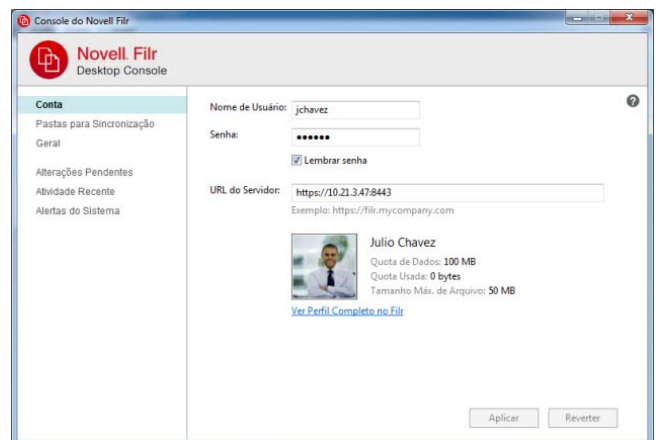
Console do Novell Filr

Novell. Filr
Desktop Console

Conta
Pastas para Sincronização
Geral

Alterações Pendentes
Atividade Recente
Alertas do Sistema

Nome de Usuário: jchavez
Senha: ••••••
Lembrar senha

URL do Servidor: https://10.21.3.47:8443
Exemplo: https://filr.mycompany.com

Julio Chavez
Quota de Dados: 100 MB
Quota Usada: 0 bytes
Tamanho Máx. de Arquivo: 50 MB
Ver Perfil Completo no Filr

Aplicar
Reverter